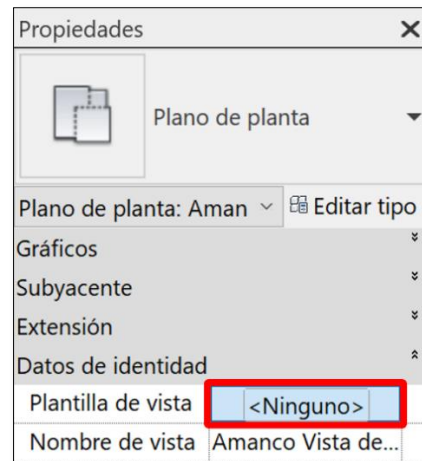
Propiedades ×

Plano de planta

Plano de planta: Aman
Editar tipo

Gráficos
Subyacente
Extensión
Datos de identidad

| Plantilla de vista | <Ninguno> |
|---|---|
| Nombre de vista | Amanco Vista de... |